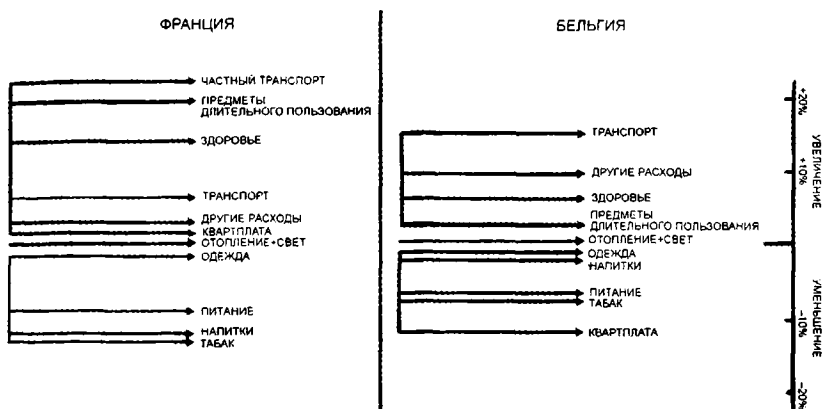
ФРАНЦИЯ

ЧАСТНЫЙ ТРАНСПОРТ
ПРЕДМЕТЫ ДЛИТЕЛЬНОГО ПОЛЬЗОВАНИЯ
ЗДОРОВЬЕ
ТРАНСПОРТ
ДРУГИЕ РАСХОДЫ
КВАРТПЛАТА
ОТОПЛЕНИЕ+СВЕТ
ОДЕЖДА
ПИТАНИЕ
НАПИТКИ
ТАБАК

БЕЛЬГИЯ

ТРАНСПОРТ
ДРУГИЕ РАСХОДЫ
ЗДОРОВЬЕ
ПРЕДМЕТЫ ДЛИТЕЛЬНОГО ПОЛЬЗОВАНИЯ
ОТОПЛЕНИЕ+СВЕТ
ОДЕЖДА
НАПИТКИ
ПИТАНИЕ
ТАБАК
КВАРТПЛАТА

+20%
+10%
УВЕЛИЧЕНИЕ
-10%
-20%
УМЕНЬШЕНИЕ